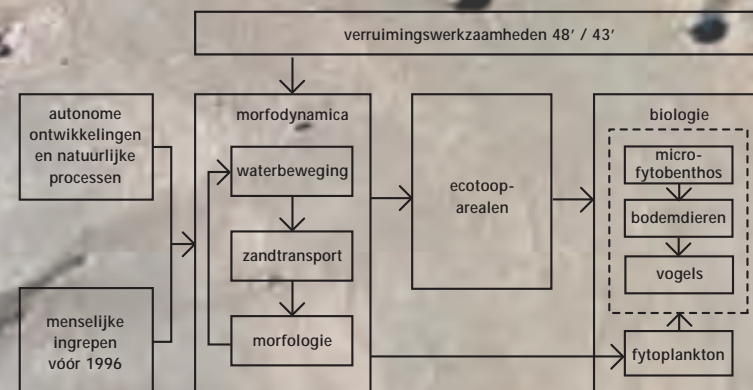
verruimingswerkzaamheden 48′ / 43′

autonome ontwikkelingen en natuurlijke processen

menselijke ingrepen vóór 1996

morfodynamica

waterbeweging

zandtransport

morfologie

ecotoop-arealen

biologie

micro-fytobenthos

bodemdieren

vogels

fytoplankton